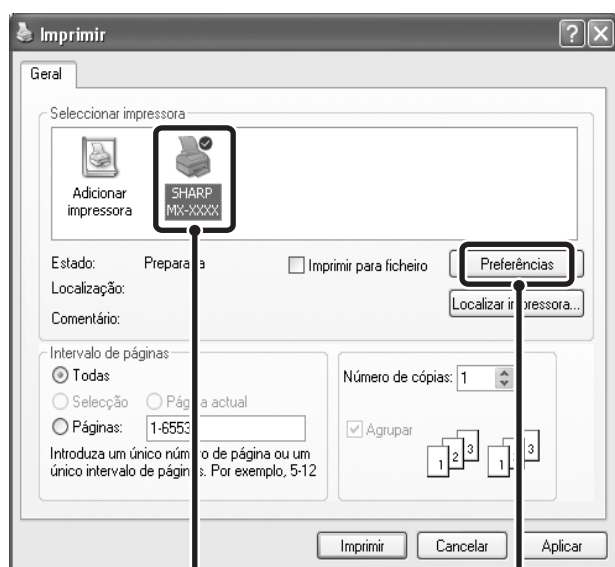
Imprimir

Geral

Seleccionar impressora

Adicionar impressora

SHARP MX-XXXX

Estado: Prepara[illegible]a

Imprimir para ficheiro

Preferências

Localização:

Localizar i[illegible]pressora...

Comentário:

Intervalo de páginas

Todas

Selecção

Pág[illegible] actual

Páginas: 1-6553

Introduza um único núm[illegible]o de página ou um único intervalo de págin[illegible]s. Por exemplo, 5-12

Número de cópias: 1

Agrupar

1 2 3 1 2 3

Imprimir

Cancelar

Aplicar